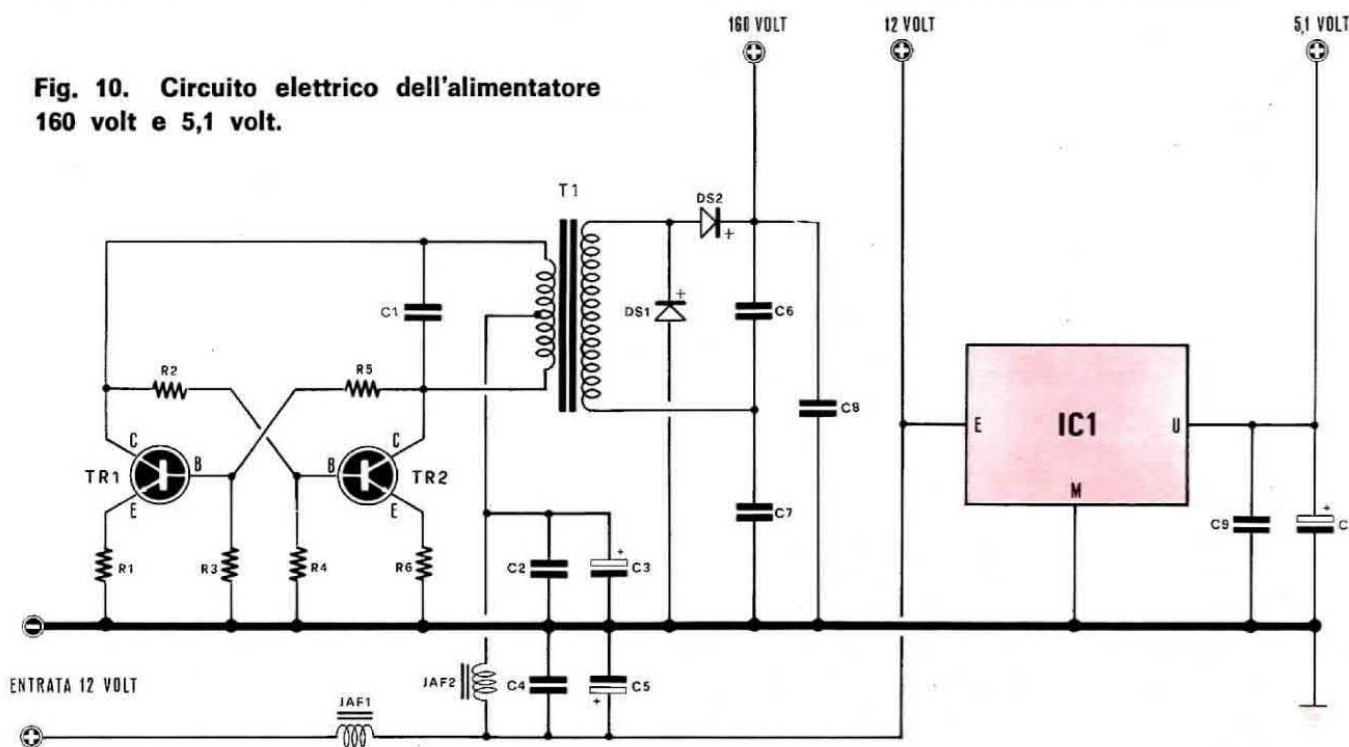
Fig. 10. Circuito elettrico dell'alimentatore 160 volt e 5,1 volt.

160 VOLT
12 VOLT
5,1 VOLT

T1
DS2
DS1
C1
C6
R2
R5
C8
C
B
B
C
TR1
TR2
E
E
IC1
E
U
M
C7
R1
R3
R4
R6
C2
C3
C9
C
ENTRATA 12 VOLT
JAF2
C4
C5
JAF1